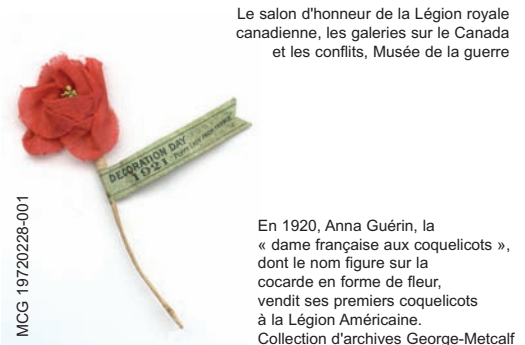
Le salon d'honneur de la Légion royale canadienne, les galeries sur le Canada et les conflits, Musée de la guerre

DECORATION DAY 1921 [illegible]

MCG 19720228-001

En 1920, Anna Guérin, la « dame française aux coquelicots », dont le nom figure sur la cocarde en forme de fleur, vendit ses premiers coquelicots à la Légion Américaine. Collection d'archives George-Metcalf